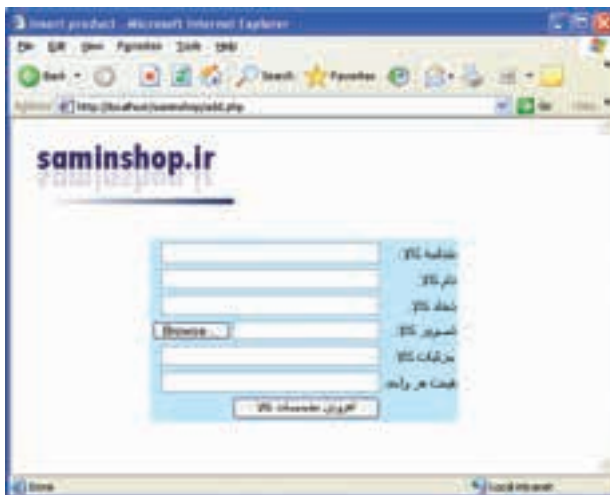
Insert product - Microsoft Internet Explorer

File Edit View Favorites Tools Help

Back Search Favorites

Address http://localhost/saminshop/add.php

Go Links

saminshop.ir

شناسه کالا

نام کالا

تعداد کالا

Browse... تصویر کالا

جزئیات کالا

قیمت هر واحد

افزودن مشخصات کالا

Done

Local intranet